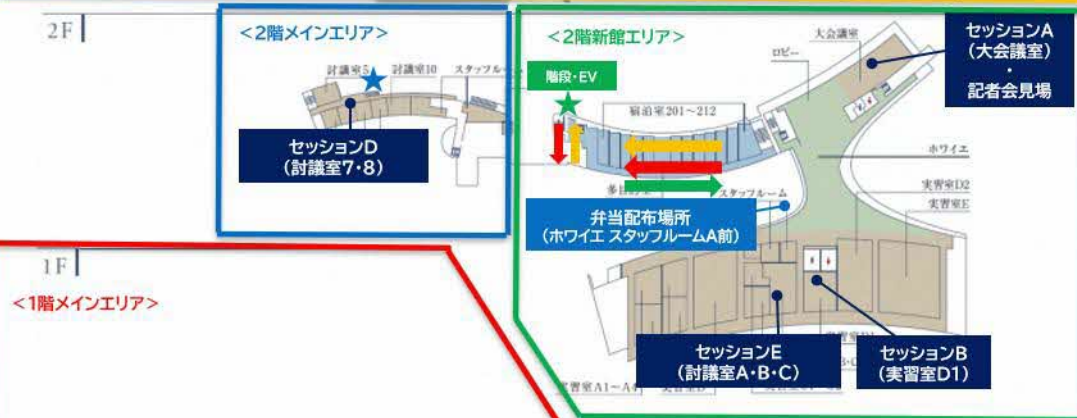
2F

<2階メインエリア>

討議室5 討議室10 スタッフルーム

セッションD
(討議室7・8)

<2階新館エリア>

階段・EV

宿泊室201～212

大会議室

ロビー

ホワイエ

実習室D2

実習室E

多目的室

スタッフルーム

弁当配布場所
(ホワイエ スタッフルームA前)

セッションA
(大会議室)
・
記者会見場

1F

<1階メインエリア>

セッションE
(討議室A・B・C)

セッションB
(実習室D1)

実習室A1～A4